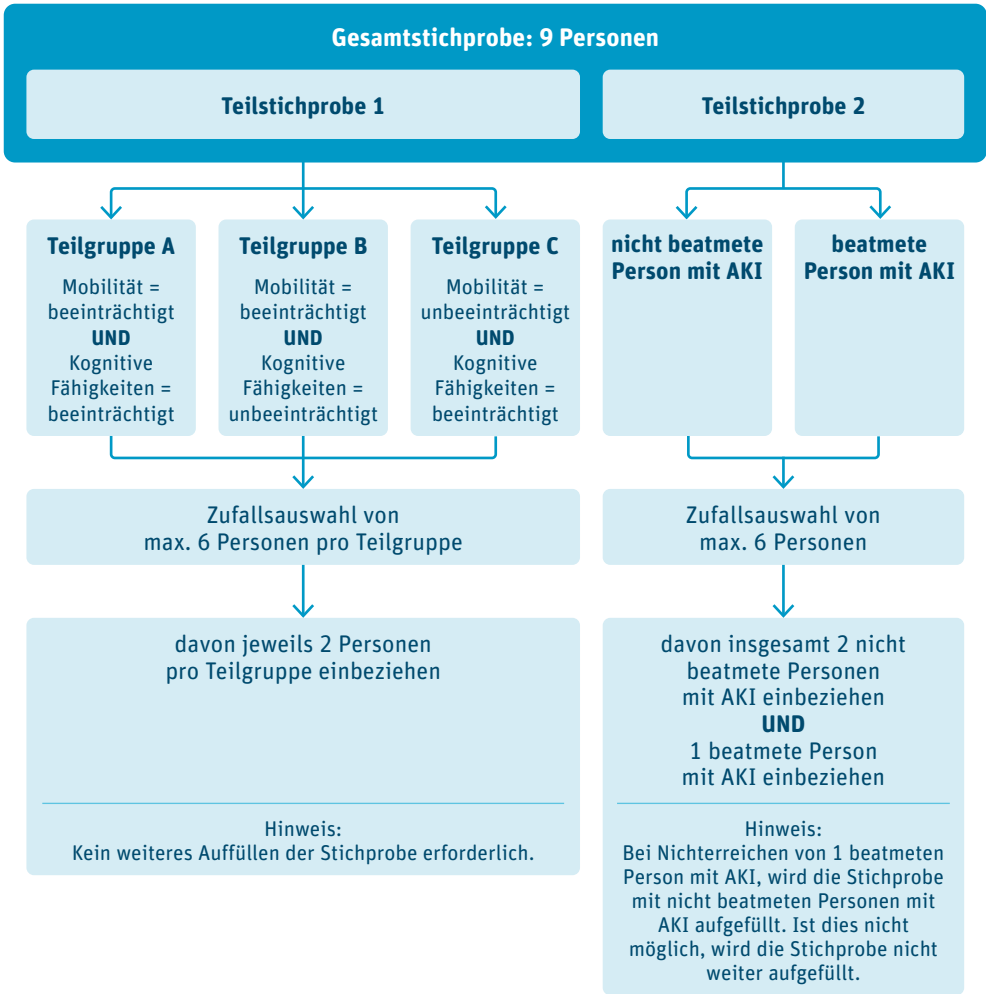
Gesamtstichprobe: 9 Personen

Teilstichprobe 1

Teilstichprobe 2

Teilgruppe A
Mobilität = beeinträchtigt
UND
Kognitive Fähigkeiten = beeinträchtigt

Teilgruppe B
Mobilität = beeinträchtigt
UND
Kognitive Fähigkeiten = unbeeinträchtigt

Teilgruppe C
Mobilität = unbeeinträchtigt
UND
Kognitive Fähigkeiten = beeinträchtigt

nicht beatmete Person mit AKI

beatmete Person mit AKI

Zufallsauswahl von max. 6 Personen pro Teilgruppe

Zufallsauswahl von max. 6 Personen

davon jeweils 2 Personen pro Teilgruppe einbeziehen

Hinweis:
Kein weiteres Auffüllen der Stichprobe erforderlich.

davon insgesamt 2 nicht beatmete Personen mit AKI einbeziehen
UND
1 beatmete Person mit AKI einbeziehen

Hinweis:
Bei Nichterreichen von 1 beatmeten Person mit AKI, wird die Stichprobe mit nicht beatmeten Personen mit AKI aufgefüllt. Ist dies nicht möglich, wird die Stichprobe nicht weiter aufgefüllt.